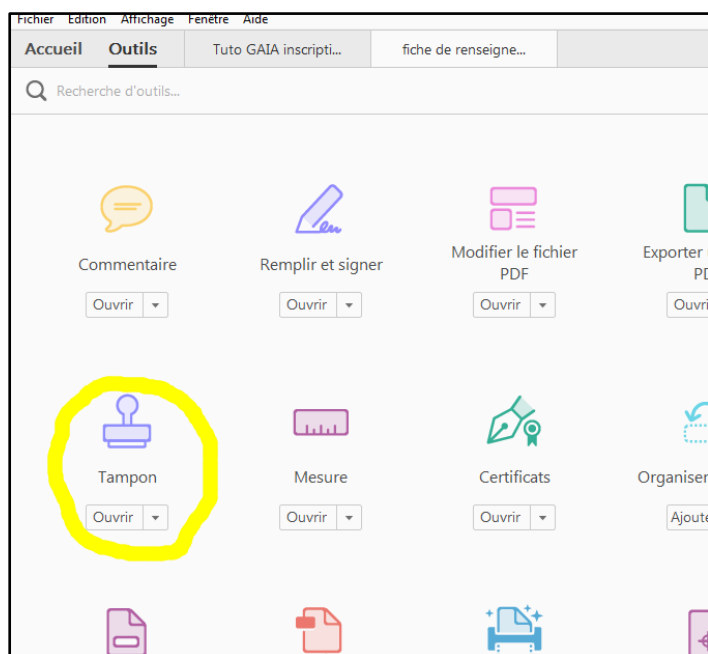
Fichier Edition Affichage Fenêtre Aide

Accueil Outils Tuto GAIA inscripti... fiche de renseigne...

Recherche d'outils...

Commentaire
Ouvrir

Remplir et signer
Ouvrir

Modifier le fichier PDF
Ouvrir

Exporter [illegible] PD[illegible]
Ouvr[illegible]

Tampon
Ouvrir

Mesure
Ouvrir

Certificats
Ouvrir

Organiser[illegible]
Ajoute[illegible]